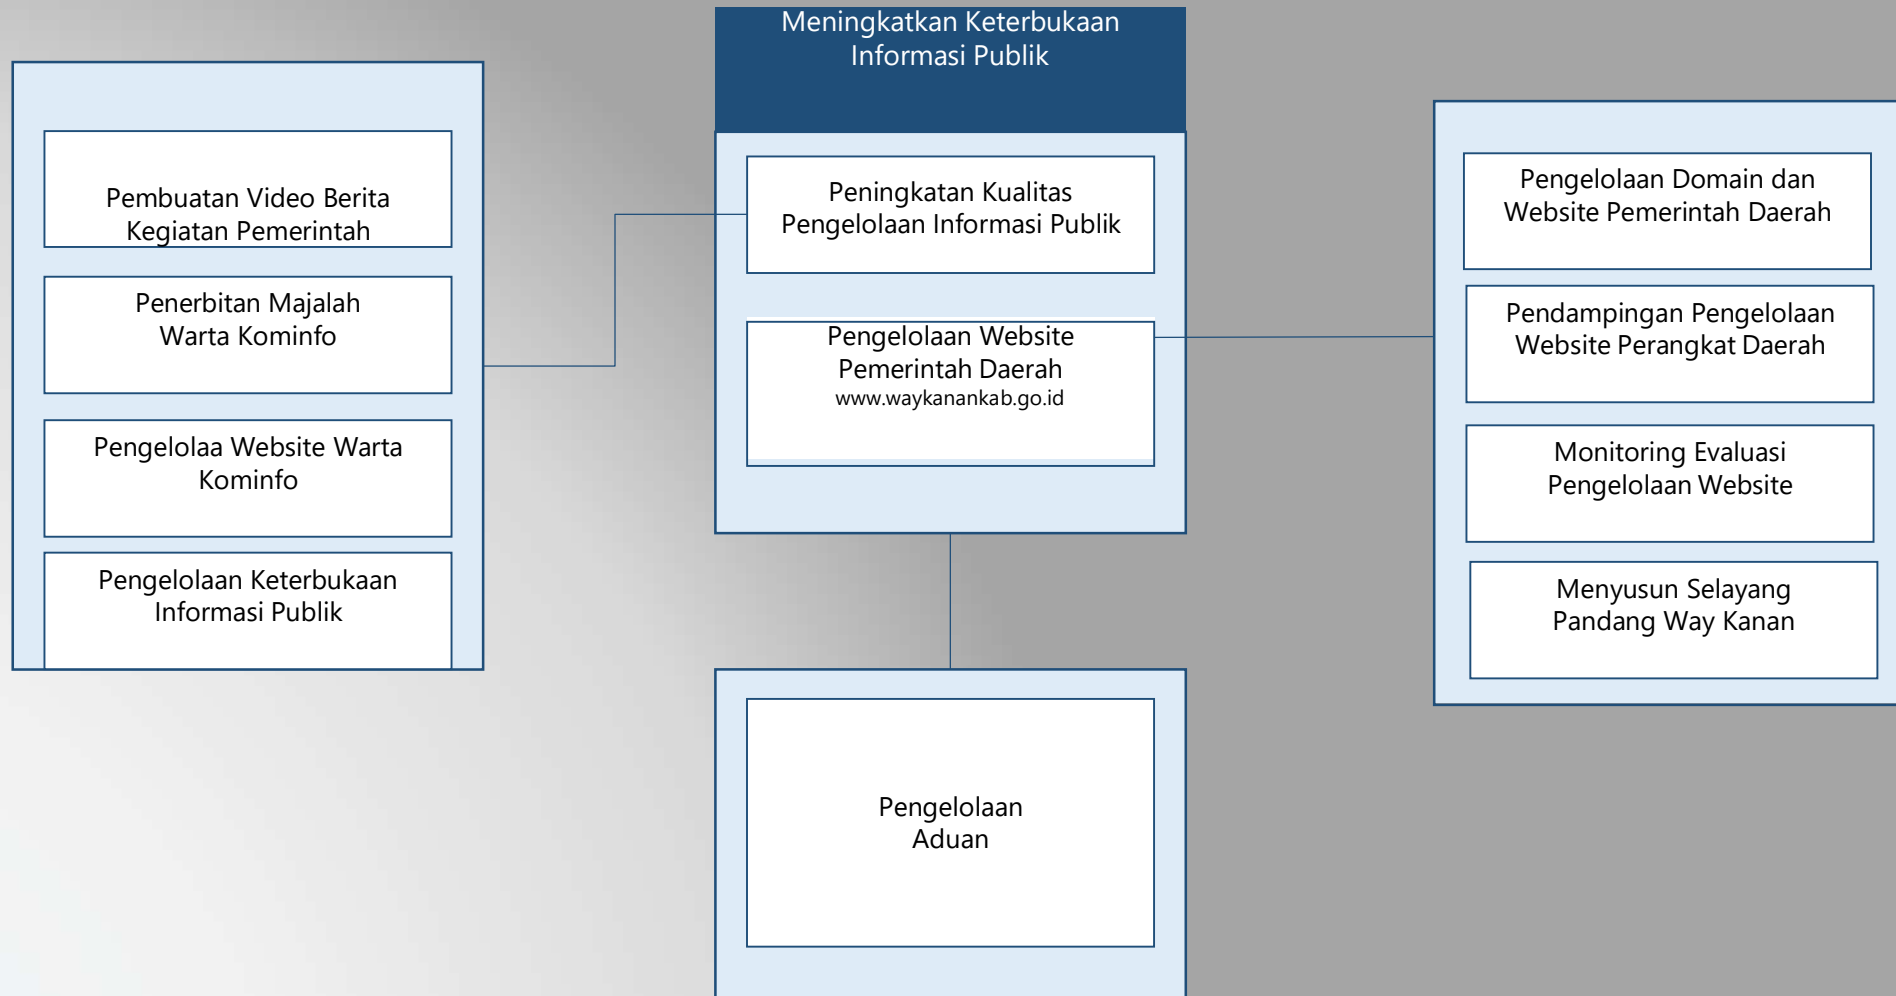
Meningkatkan Keterbukaan Informasi Publik

Peningkatan Kualitas Pengelolaan Informasi Publik

Pengelolaan Website Pemerintah Daerah
www.waykanankab.go.id

Pembuatan Video Berita Kegiatan Pemerintah

Penerbitan Majalah Warta Kominfo

Pengelolaa Website Warta Kominfo

Pengelolaan Keterbukaan Informasi Publik

Pengelolaan Domain dan Website Pemerintah Daerah

Pendampingan Pengelolaan Website Perangkat Daerah

Monitoring Evaluasi Pengelolaan Website

Menyusun Selayang Pandang Way Kanan

Pengelolaan Aduan